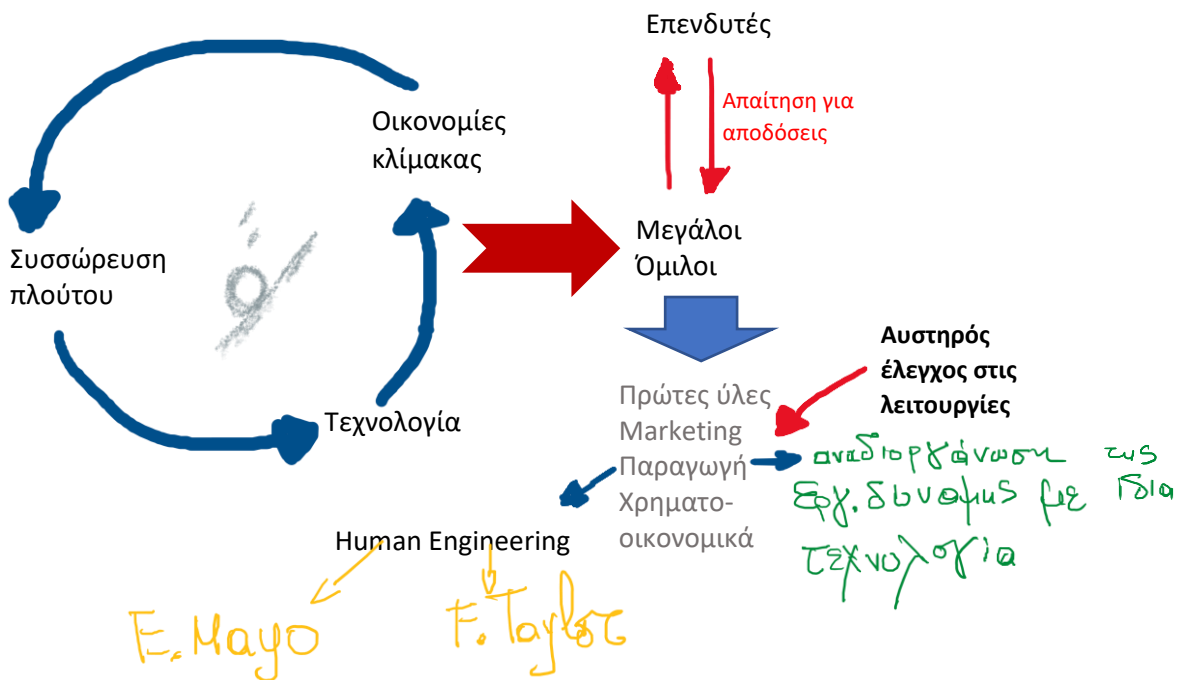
Επενδυτές

Απαίτηση για αποδόσεις

Οικονομίες κλίμακας

Μεγάλοι Όμιλοι

Συσσώρευση πλούτου

Αυστηρός έλεγχος στις λειτουργίες

Τεχνολογία

Πρώτες ύλες
Marketing
Παραγωγή
Χρηματο-οικονομικά

αναδιοργάνωση της Εργ. δυναμης με ίδια τεχνολογία

Human Engineering

E. Mayo

F. Taylor